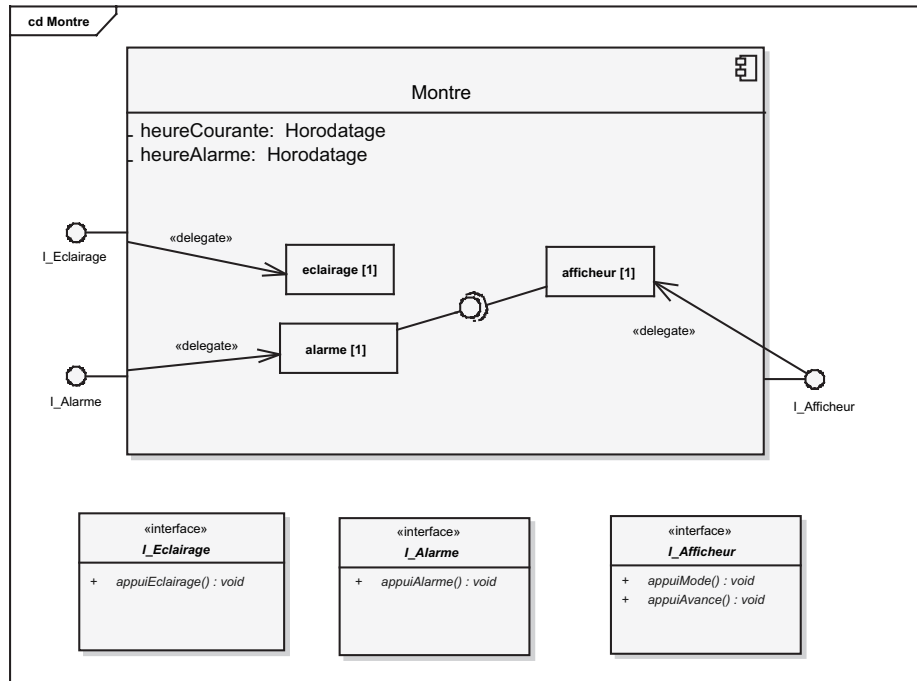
cd Montre

Montre

heureCourante: Horodatage
heureAlarme: Horodatage

I_Eclairage

«delegate»

eclairage [1]

afficheur [1]

«delegate»

alarme [1]

«delegate»

I_Alarme

I_Afficheur

«interface»
I_Eclairage

+ appuiEclairage() : void

«interface»
I_Alarme

+ appuiAlarme() : void

«interface»
I_Afficheur

+ appuiMode() : void
+ appuiAvance() : void